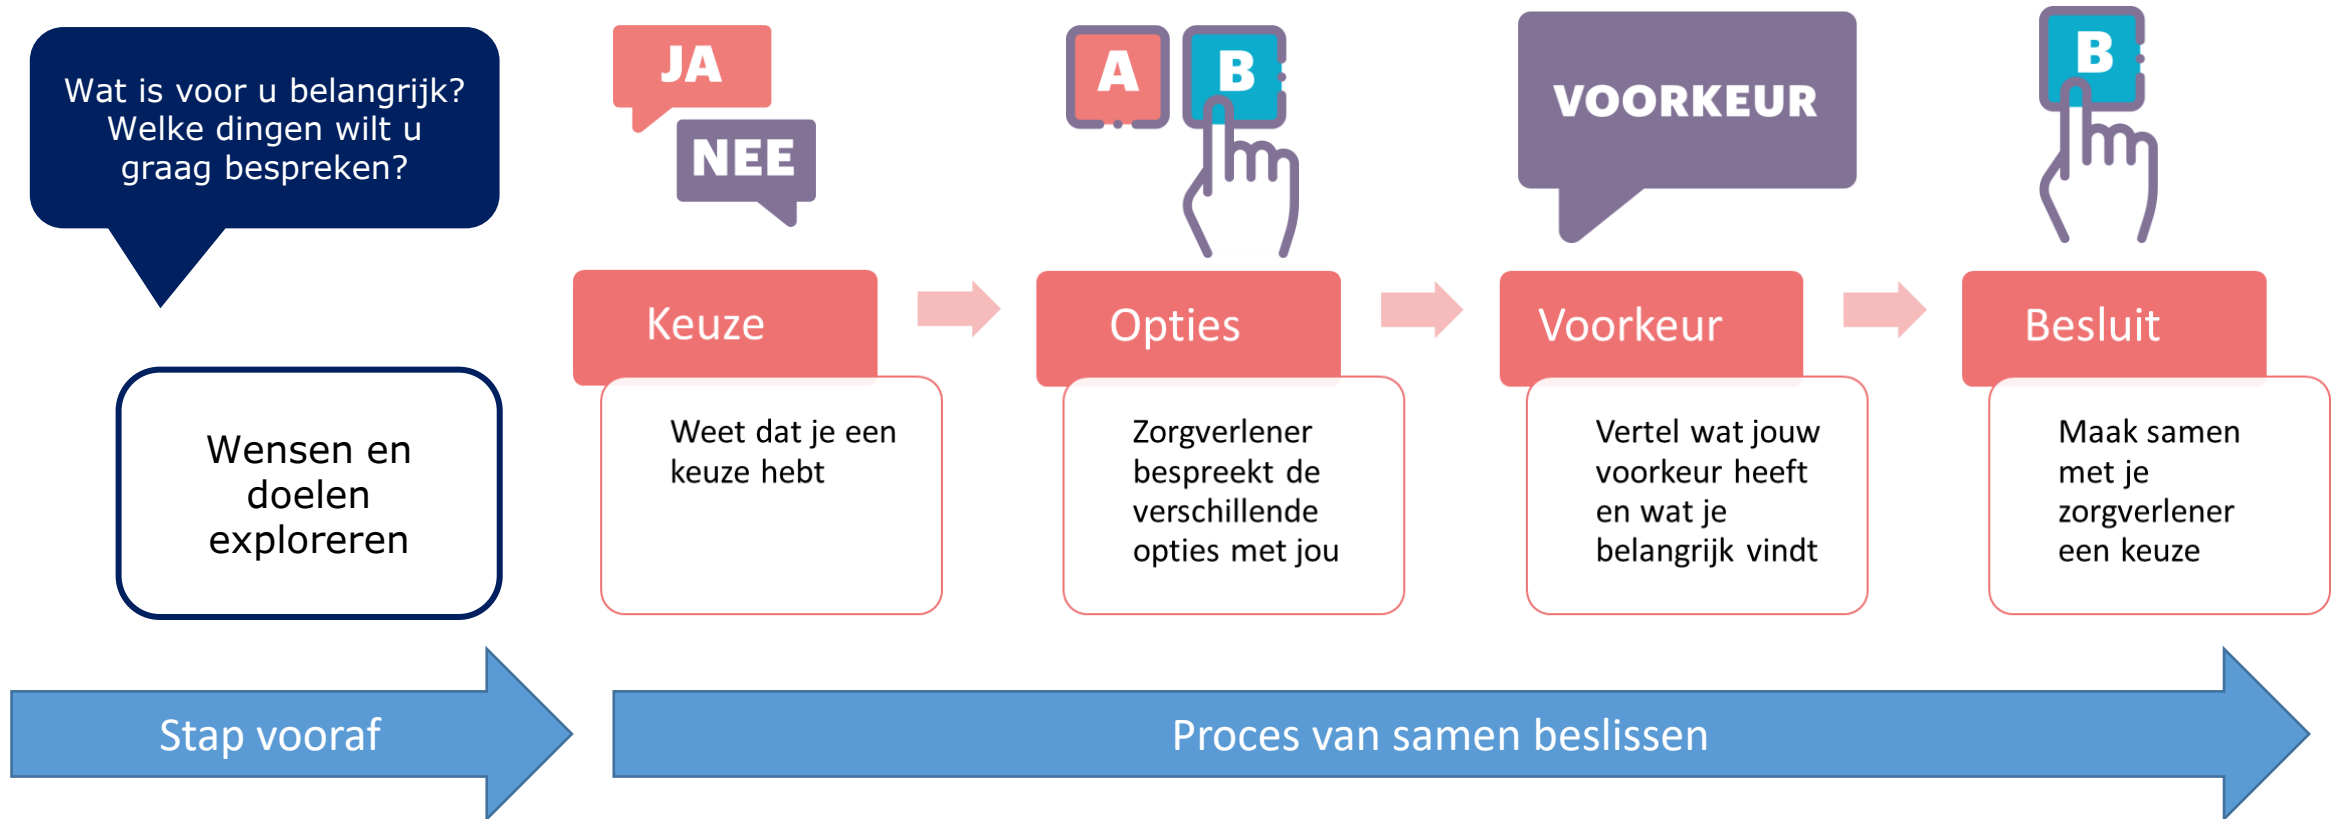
Wat is voor u belangrijk? Welke dingen wilt u graag bespreken?

Wensen en doelen exploreren

JA

NEE

Keuze

Weet dat je een keuze hebt

A

B

Opties

Zorgverlener bespreekt de verschillende opties met jou

VOORKEUR

Voorkeur

Vertel wat jouw voorkeur heeft en wat je belangrijk vindt

B

Besluit

Maak samen met je zorgverlener een keuze

Stap vooraf

Proces van samen beslissen